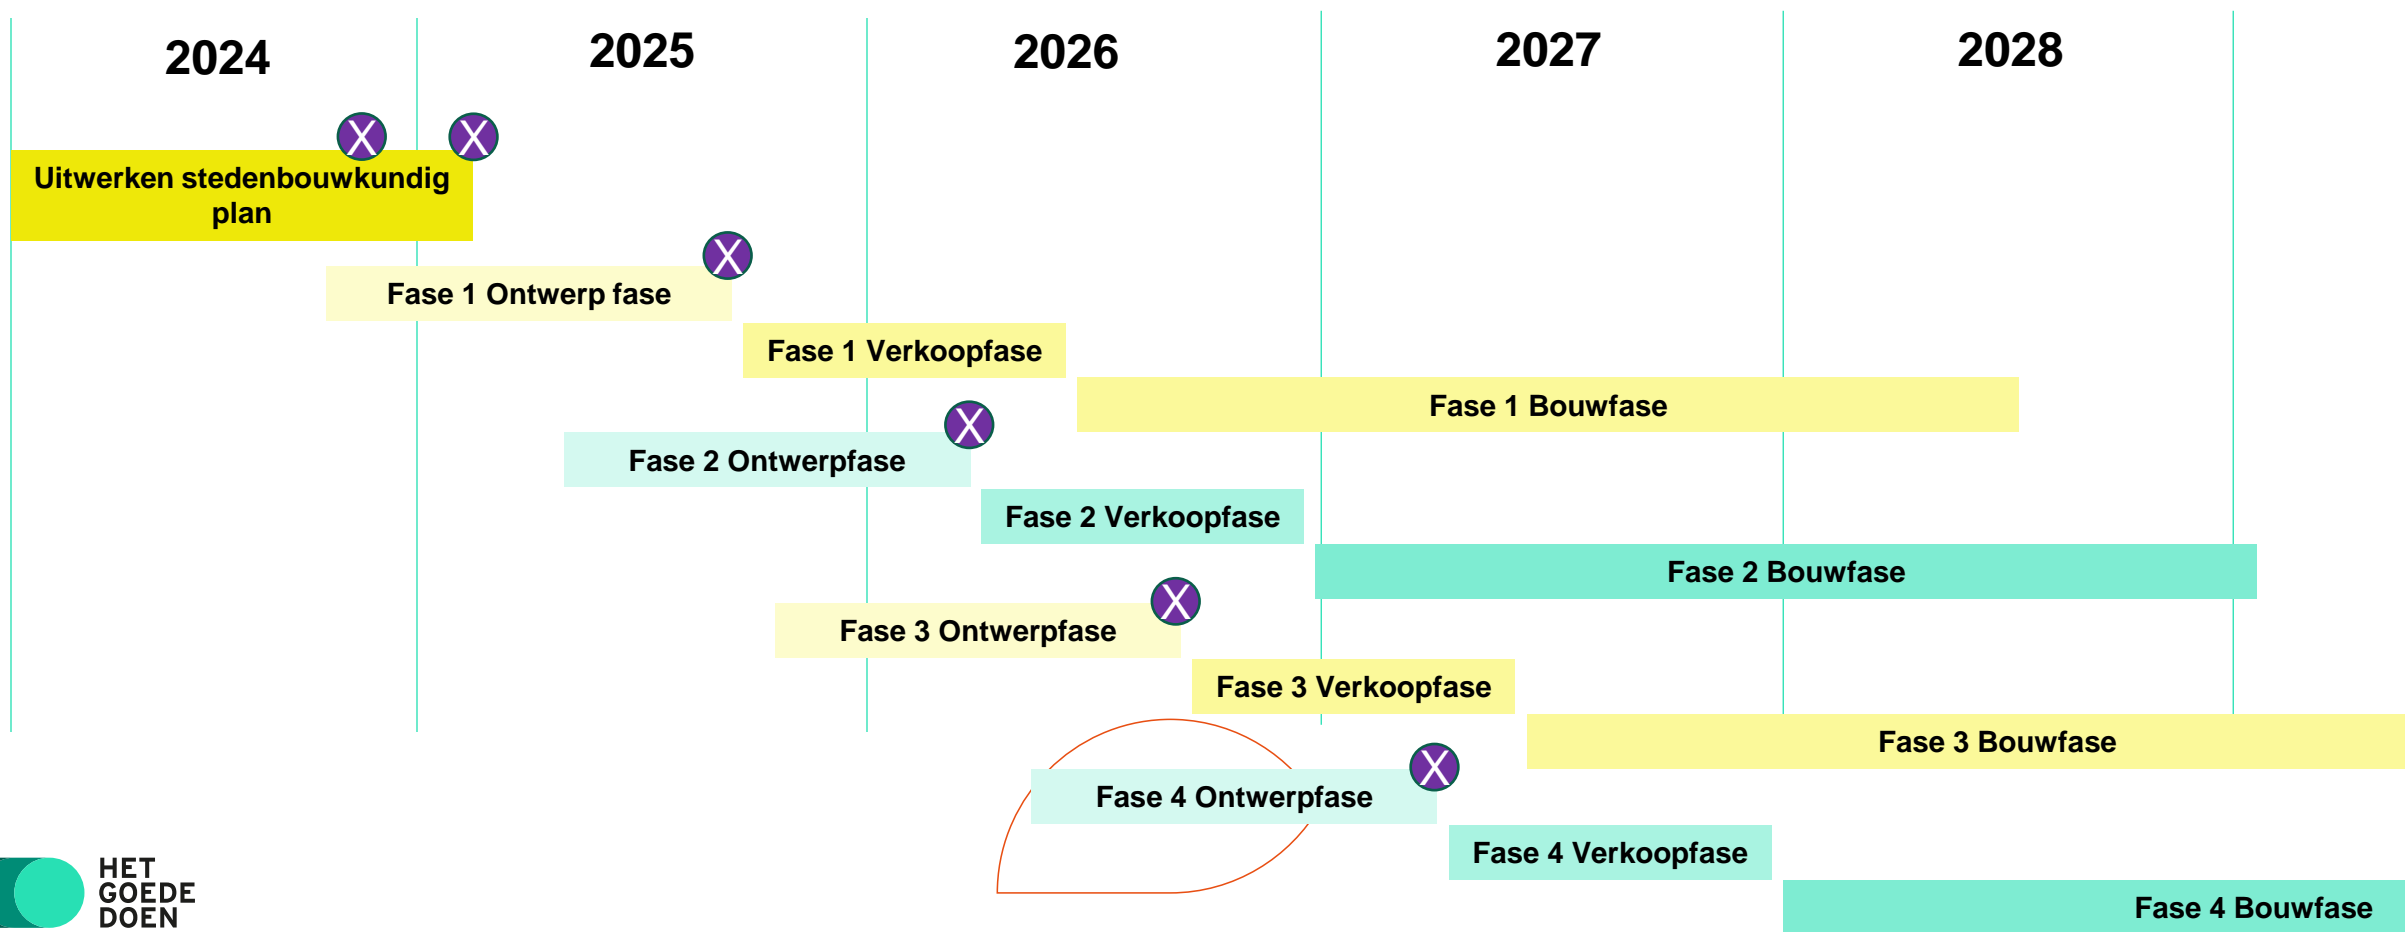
2024 2025 2026 2027 2028

X X

Uitwerken stedenbouwkundig plan

X

Fase 1 Ontwerp fase

Fase 1 Verkoopfase

Fase 1 Bouwfase

X

Fase 2 Ontwerpfase

Fase 2 Verkoopfase

Fase 2 Bouwfase

X

Fase 3 Ontwerpfase

Fase 3 Verkoopfase

Fase 3 Bouwfase

X

Fase 4 Ontwerpfase

Fase 4 Verkoopfase

Fase 4 Bouwfase

HET GOEDE DOEN